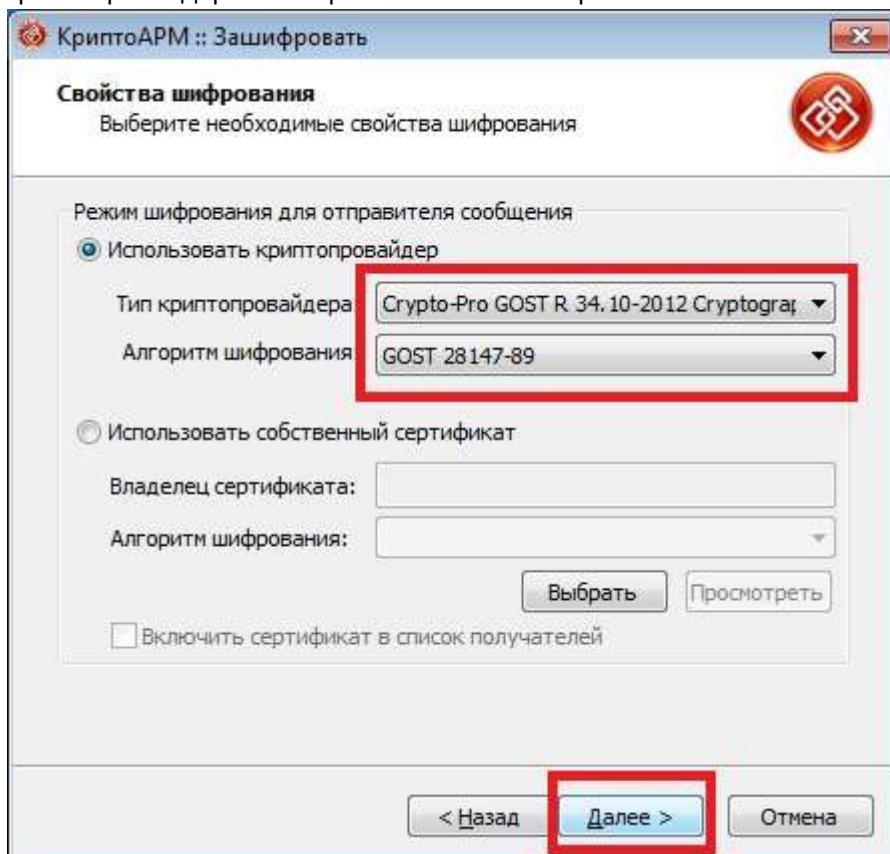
КриптоАРМ :: Зашифровать

Свойства шифрования
Выберите необходимые свойства шифрования

Режим шифрования для отправителя сообщения
Использовать криптопровайдер
Тип криптопровайдера: Crypto-Pro GOST R 34.10-2012 Cryptograp
Алгоритм шифрования: GOST 28147-89

Использовать собственный сертификат
Владелец сертификата:
Алгоритм шифрования:
Выбрать
Просмотреть
Включить сертификат в список получателей

< Назад
Далее >
Отмена